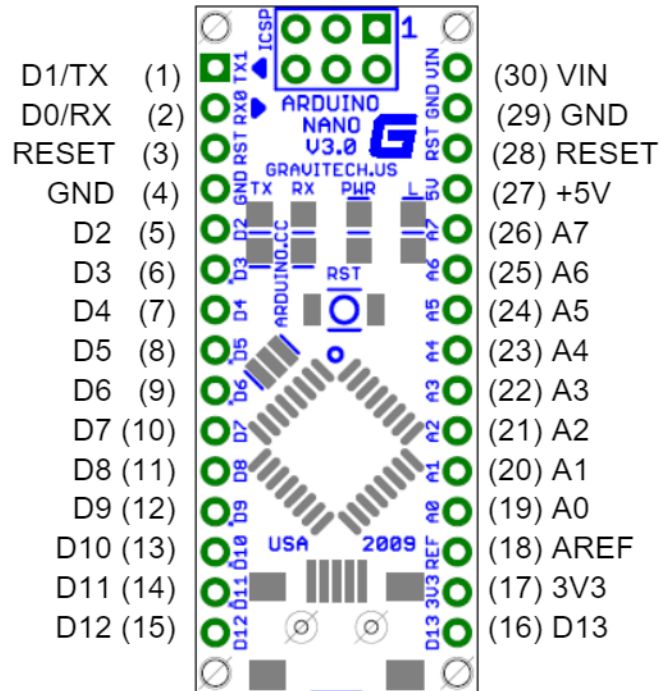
ICSP
1
D1/TX (1)
D0/RX (2)
RESET (3)
GND (4)
D2 (5)
D3 (6)
D4 (7)
D5 (8)
D6 (9)
D7 (10)
D8 (11)
D9 (12)
D10 (13)
D11 (14)
D12 (15)
TX1
RX0
RST
GND
D2
D3
D4
D5
D6
D7
D8
D9
D10
D11
D12
ARDUINO
NANO
V3.0
GRAVITECH.US
TX RX PWR L
ARDUINO.CC
RST
USA 2009
VIN
GND
RST
5V
A7
A6
A5
A4
A3
A2
A1
A0
REF
3V3
D13
(30) VIN
(29) GND
(28) RESET
(27) +5V
(26) A7
(25) A6
(24) A5
(23) A4
(22) A3
(21) A2
(20) A1
(19) A0
(18) AREF
(17) 3V3
(16) D13